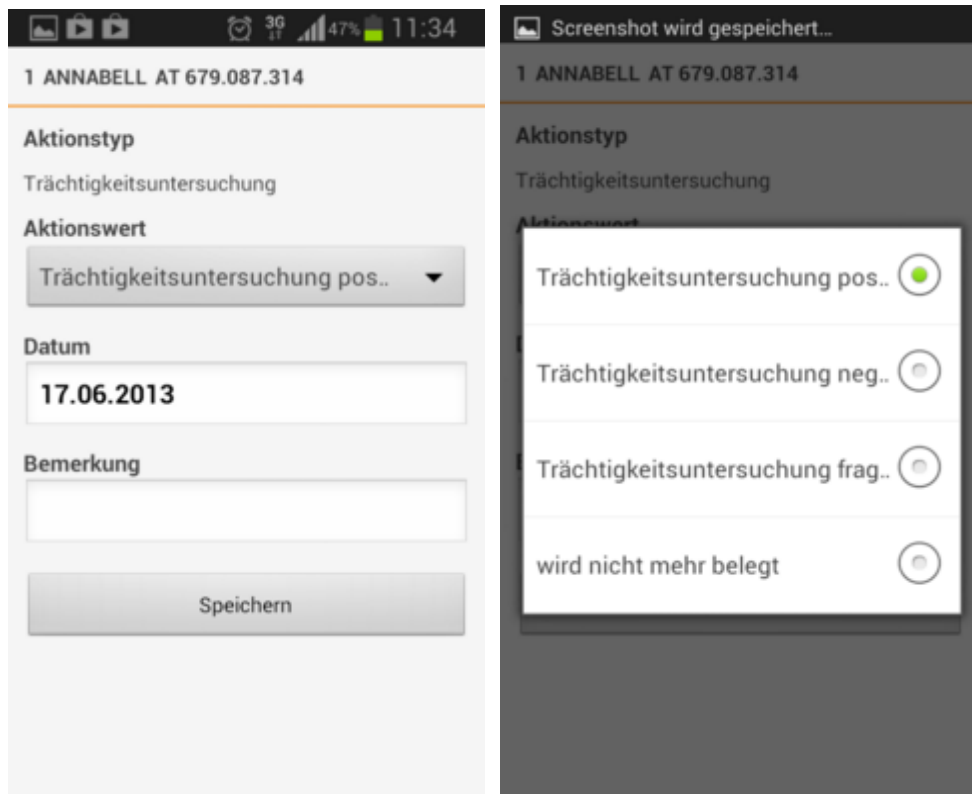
3G 47% 11:34

1 ANNABELL AT 679.087.314

Aktionstyp

Trächtigkeitsuntersuchung

Aktionswert

Trächtigkeitsuntersuchung pos..

Datum

17.06.2013

Bemerkung

Speichern

Screenshot wird gespeichert...

1 ANNABELL AT 679.087.314

Aktionstyp

Trächtigkeitsuntersuchung

Aktionswert

Trächtigkeitsuntersuchung pos..

Trächtigkeitsuntersuchung neg..

Trächtigkeitsuntersuchung frag..

wird nicht mehr belegt